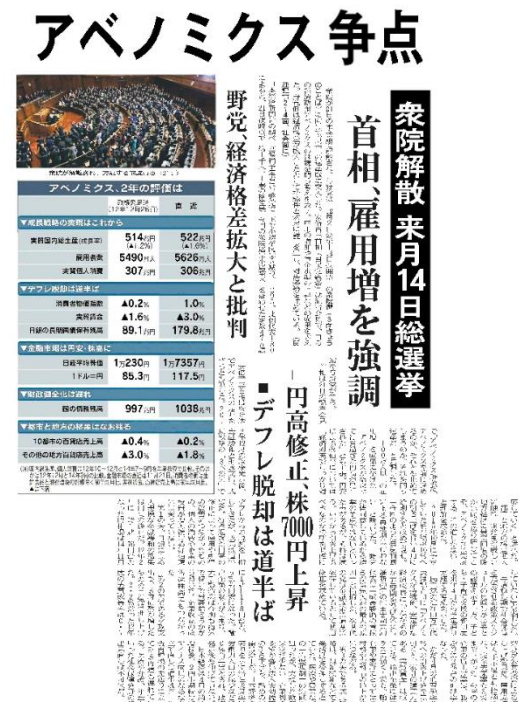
アベノミクス争点

衆院解散 来月14日総選挙

首相、雇用増を強調

円高修正、株7000円上昇

■デフレ脱却は道半ば

野党、経済格差拡大と批判

アベノミクス、2年の評価は

| | | |
|---|---|---|
| ▼成長戦略の実現はこれから | | |
| 実質国内総生産(年率) | 514兆円 | 522兆円 |
| 雇用者数 | 5490万人 | 5626万人 |
| 実質個人消費 | 307兆円 | 306兆円 |
| ▼デフレ脱却は途半ば | | |
| 消費者物価指数 | ▲0.2% | 1.0% |
| 実質賃金 | ▲1.6% | ▲3.0% |
| | 89.1万円 | 179.8万円 |
| ▼金融市場は円安・株高に | | |
| 日経平均株価 | 1万230円 | 1万7357円 |
| 1ドル＝円 | 85.3円 | 117.5円 |
| ▼財政健全化は遅れ | | |
| 国の債務残高 | 997兆円 | 1038兆円 |
| ▼都市と地方の格差はむしろ拡大 | | |
| | ▲0.4% | ▲0.2% |
| | ▲3.0% | ▲1.8% |

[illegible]